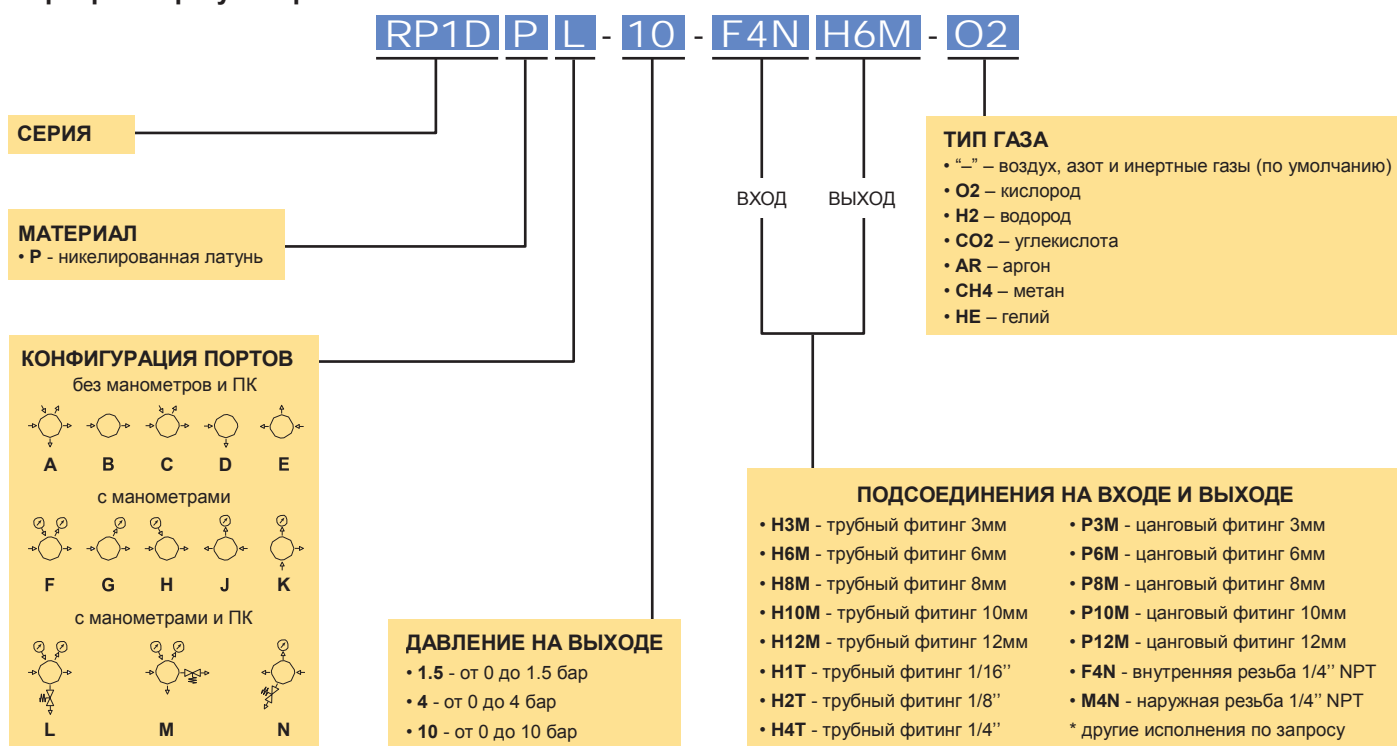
RP1D P L - 10 - F4N H6M - O2

СЕРИЯ

МАТЕРИАЛ
• **P** - никелированная латунь

КОНФИГУРАЦИЯ ПОРТОВ
без манометров и ПК
A B C D E
с манометрами
F G H J K
с манометрами и ПК
L M N

ВХОД ВЫХОД

ТИП ГАЗА
• "–" – воздух, азот и инертные газы (по умолчанию)
• **O2** – кислород
• **H2** – водород
• **CO2** – углекислота
• **AR** – аргон
• **CH4** – метан
• **HE** – гелий

ДАВЛЕНИЕ НА ВЫХОДЕ
• **1.5** - от 0 до 1.5 бар
• **4** - от 0 до 4 бар
• **10** - от 0 до 10 бар

ПОДСОЕДИНЕНИЯ НА ВХОДЕ И ВЫХОДЕ
• **H3M** - трубный фитинг 3мм
• **H6M** - трубный фитинг 6мм
• **H8M** - трубный фитинг 8мм
• **H10M** - трубный фитинг 10мм
• **H12M** - трубный фитинг 12мм
• **H1T** - трубный фитинг 1/16''
• **H2T** - трубный фитинг 1/8''
• **H4T** - трубный фитинг 1/4''

• **P3M** - цанговый фитинг 3мм
• **P6M** - цанговый фитинг 6мм
• **P8M** - цанговый фитинг 8мм
• **P10M** - цанговый фитинг 10мм
• **P12M** - цанговый фитинг 12мм
• **F4N** - внутренняя резьба 1/4'' NPT
• **M4N** - наружная резьба 1/4'' NPT
* другие исполнения по запросу